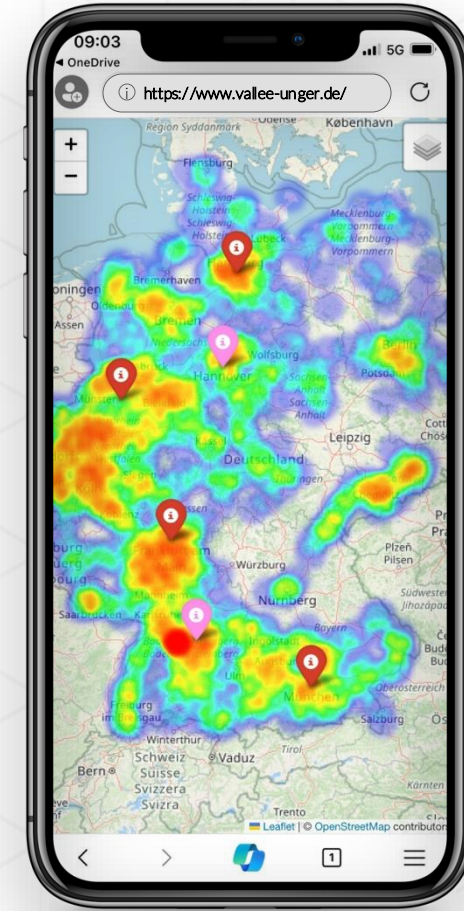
09:03
◂ OneDrive
5G
https://www.vallee-unger.de/
+
−
Region Syddanmark
Odense
København
Flensburg
Schleswig-Holstein
Lübeck
Mecklenburg-Vorpommern
Bremerhaven
Groningen
Oldenburg
Assen
Bremen
Niedersachsen
Wolfsburg
Hannover
Berlin
Potsdam
Münster
Sachsen-Anhalt
Leipzig
Deutschland
Köln
Hessen
Würzburg
Plzeň
Pilsen
Nürnberg
Saarbrücken
Karlsruhe
Bayern
Ingolstadt
Ulm
Augsburg
München
Freiburg
Salzburg
Winterthur
Bern
Schweiz
Suisse
Svizzera
Svizra
Vaduz
Tirol
Trento
Leaflet | © OpenStreetMap contributors
1